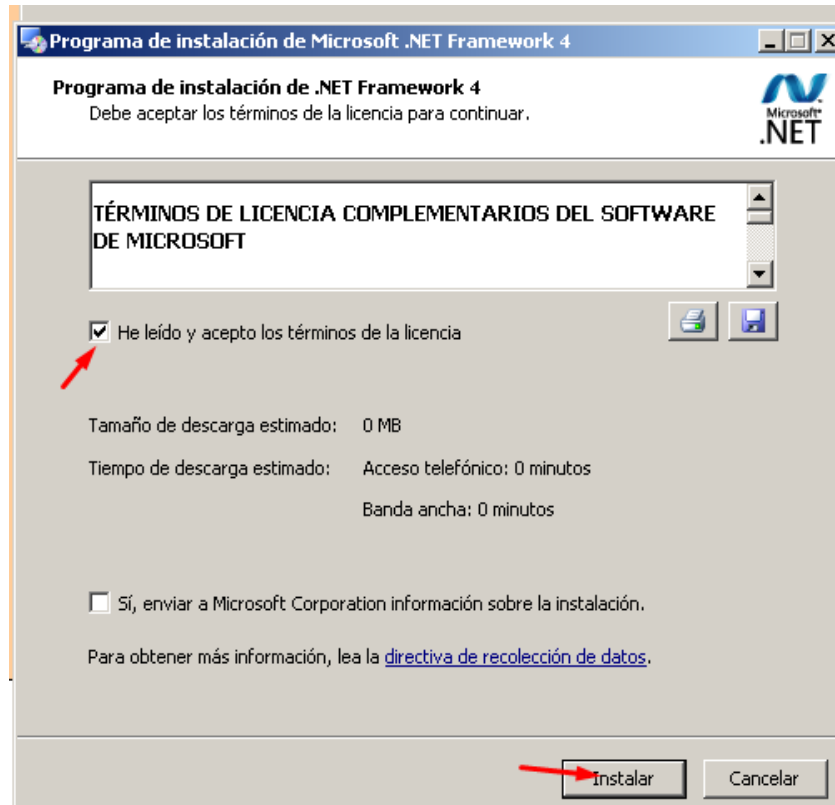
Programa de instalación de Microsoft .NET Framework 4

Programa de instalación de .NET Framework 4
Debe aceptar los términos de la licencia para continuar.

Microsoft
.NET

TÉRMINOS DE LICENCIA COMPLEMENTARIOS DEL SOFTWARE DE MICROSOFT

He leído y acepto los términos de la licencia

| Tamaño de descarga estimado: | 0 MB |
|---|---|
| Tiempo de descarga estimado: | Acceso telefónico: 0 minutos |
| | Banda ancha: 0 minutos |

Sí, enviar a Microsoft Corporation información sobre la instalación.

Para obtener más información, lea la directiva de recolección de datos.

Instalar Cancelar